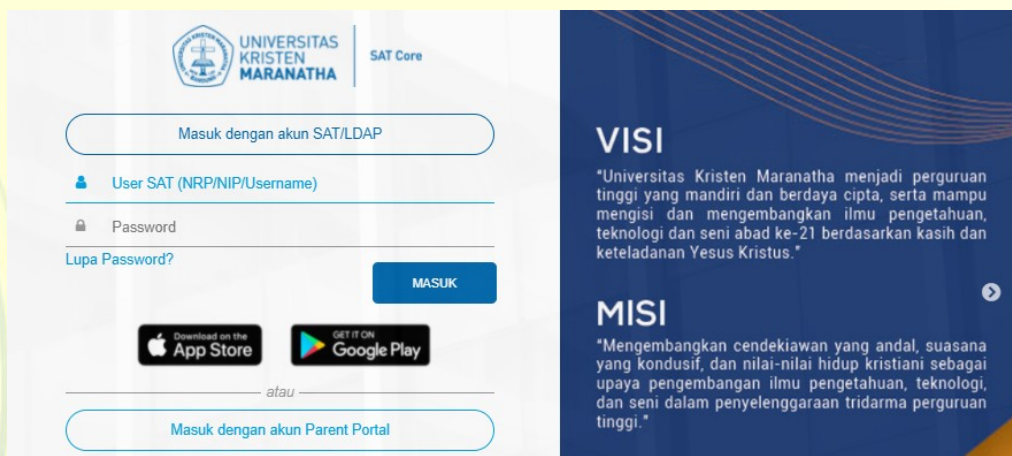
UNIVERSITAS KRISTEN MARANATHA

SAT Core

Masuk dengan akun SAT/LDAP

User SAT (NRP/NIP/Username)

Password

Lupa Password?

MASUK

Download on the App Store

GET IT ON Google Play

atau

Masuk dengan akun Parent Portal

VISI

"Universitas Kristen Maranatha menjadi perguruan tinggi yang mandiri dan berdaya cipta, serta mampu mengisi dan mengembangkan ilmu pengetahuan, teknologi dan seni abad ke-21 berdasarkan kasih dan keteladanan Yesus Kristus."

MISI

"Mengembangkan cendekiawan yang andal, suasana yang kondusif, dan nilai-nilai hidup kristiani sebagai upaya pengembangan ilmu pengetahuan, teknologi, dan seni dalam penyelenggaraan tridarma perguruan tinggi."